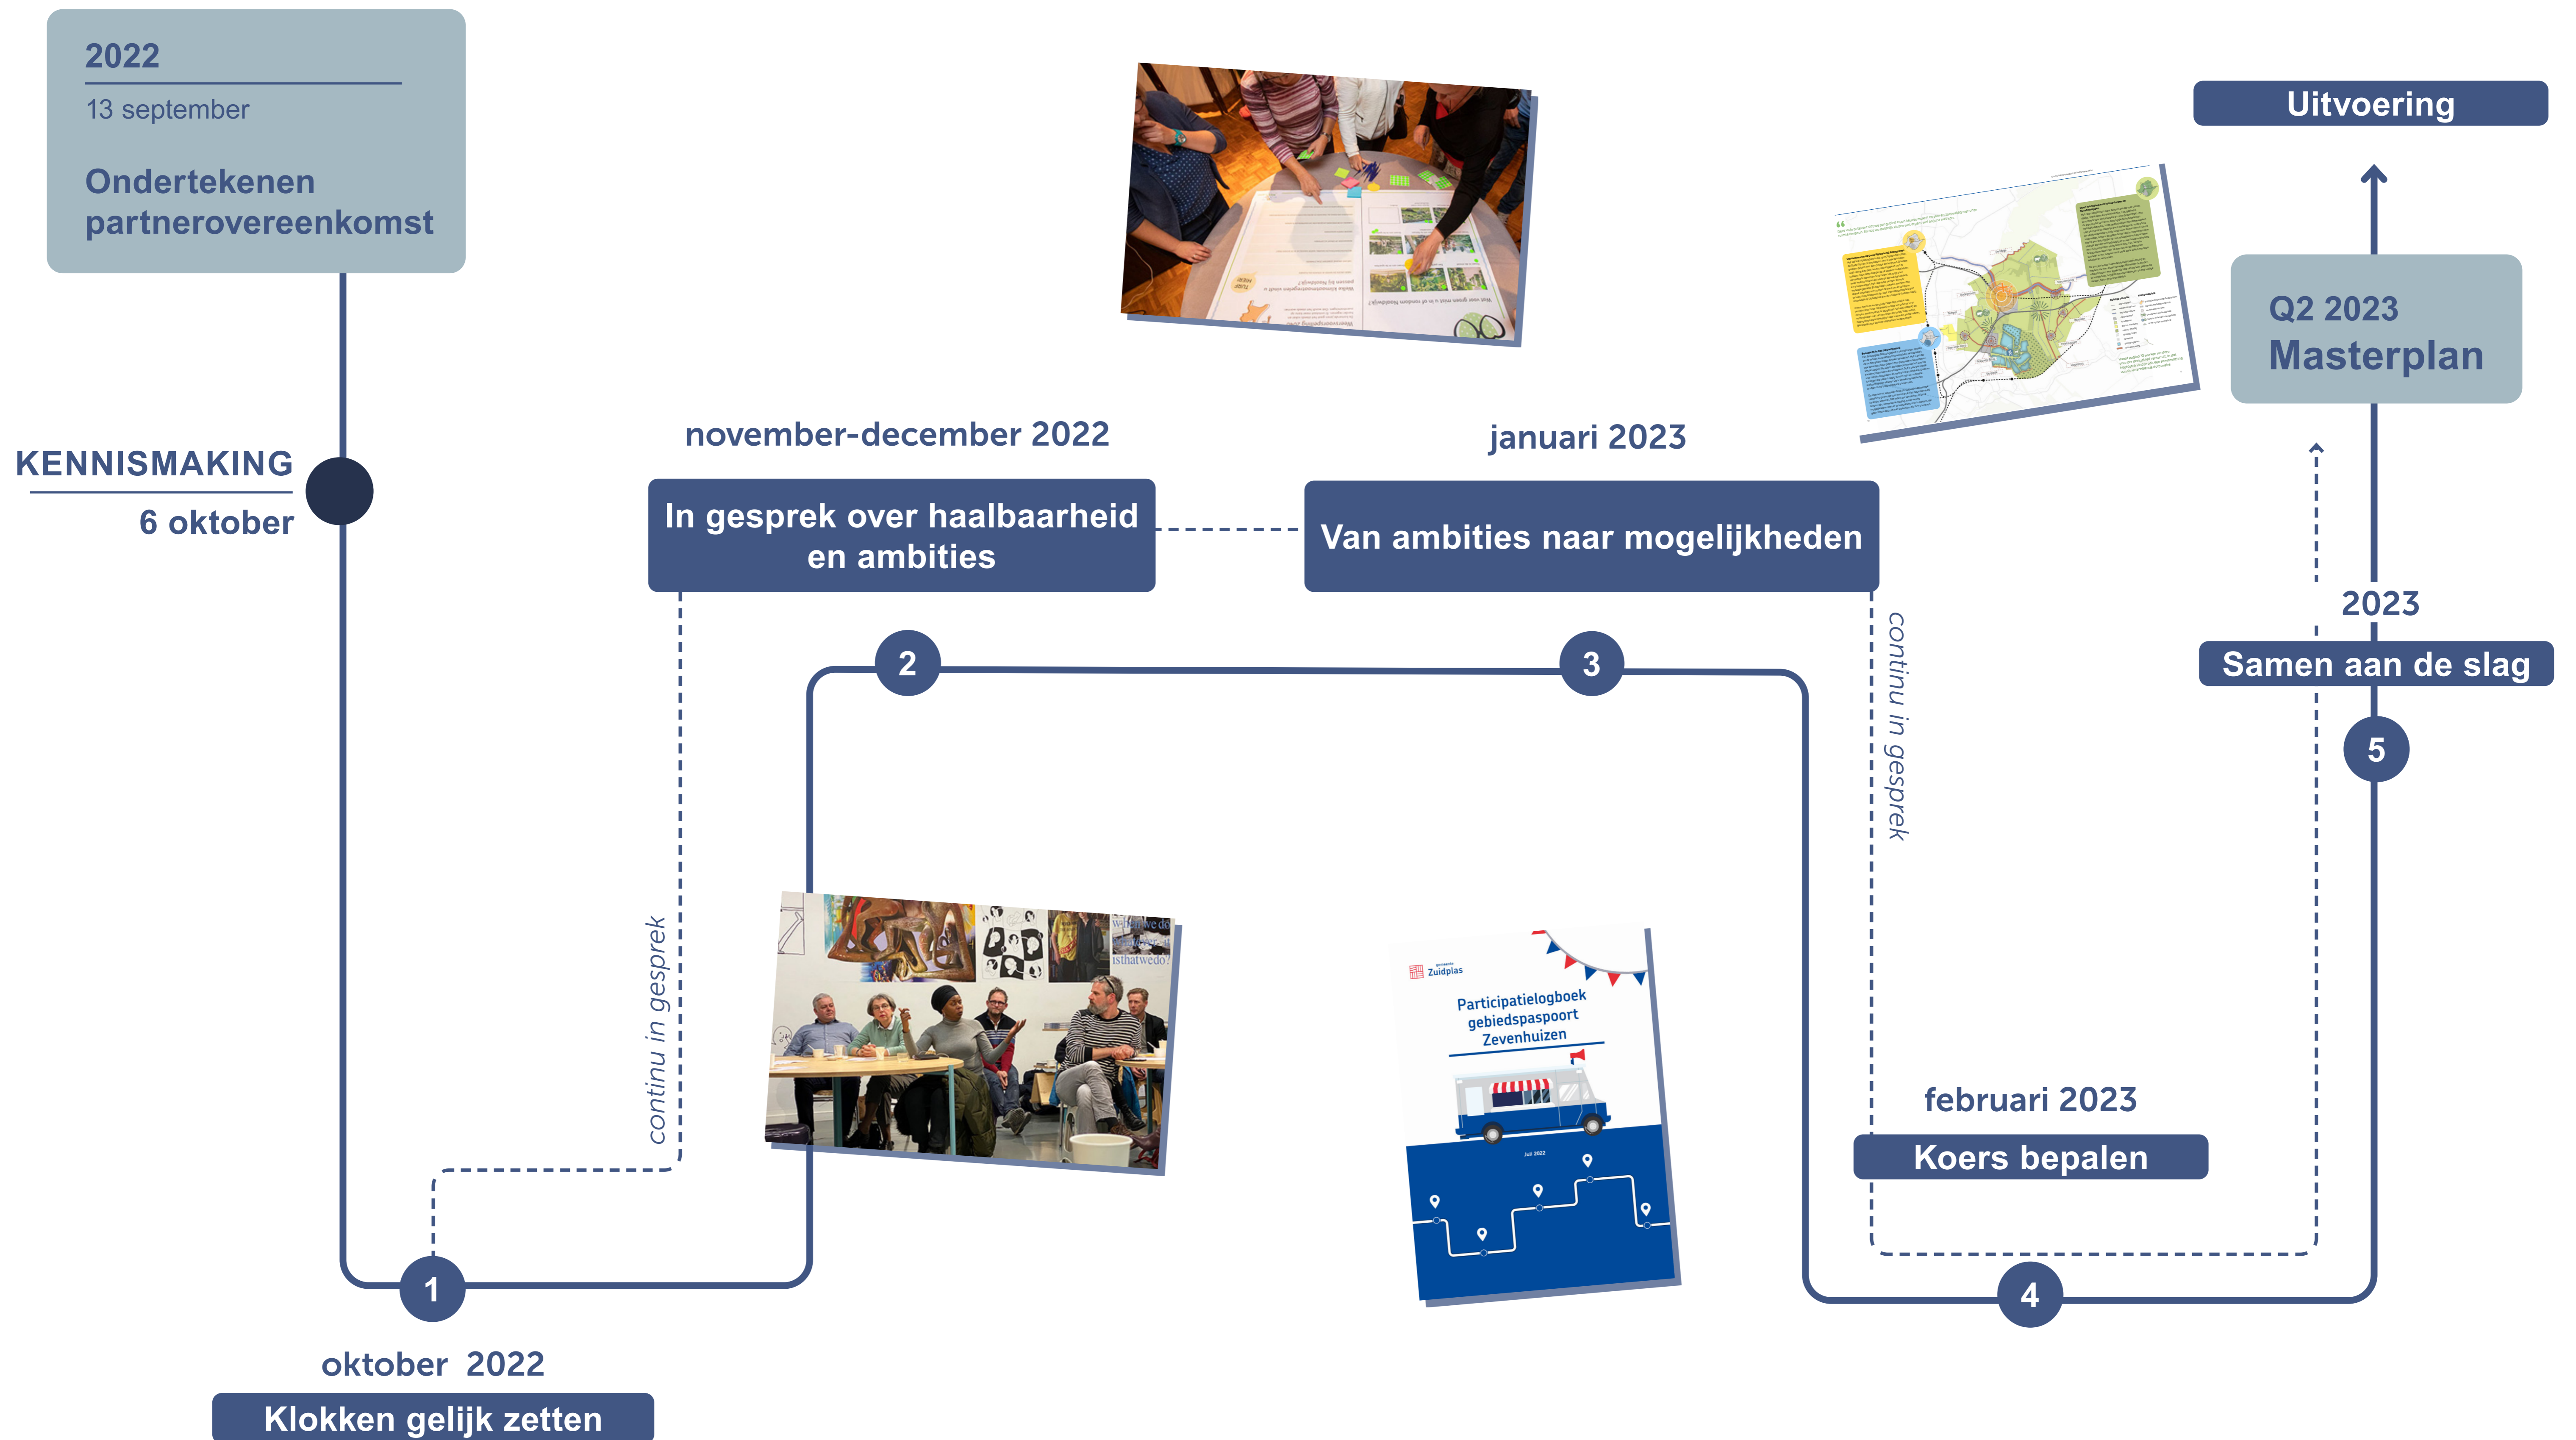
2022

13 september

Ondertekenen partnerovereenkomst

KENNISMAKING

6 oktober

november-december 2022

In gesprek over haalbaarheid en ambities

januari 2023

Van ambities naar mogelijkheden

Uitvoering

Q2 2023

Masterplan

2023

Samen aan de slag

2

3

5

continu in gesprek

continu in gesprek

gemeente Zuidplas

Participatielogboek gebiedspaspoort Zevenhuizen

februari 2023

Koers bepalen

1

4

oktober 2022

Klokken gelijk zetten